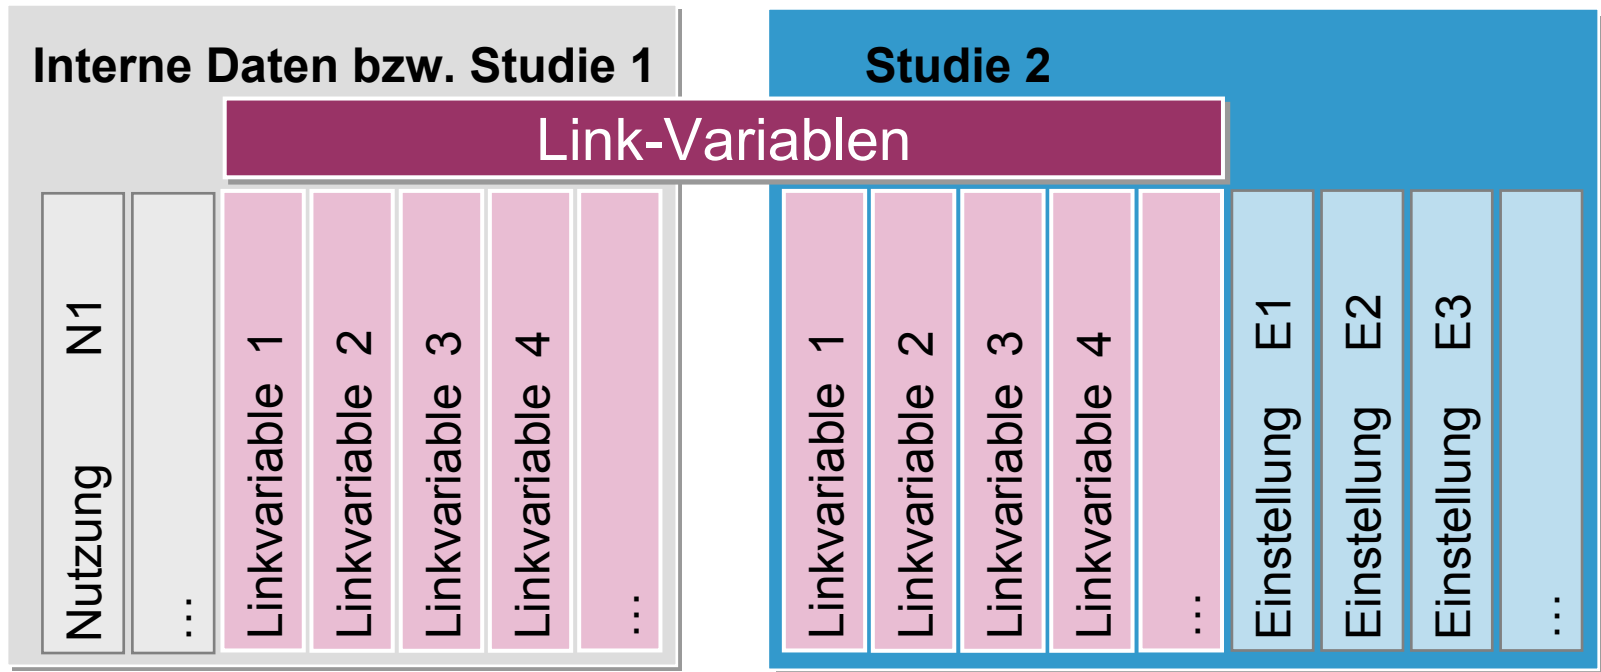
Interne Daten bzw. Studie 1

Studie 2

Link-Variablen

Nutzung N1

...

Linkvariable 1

Linkvariable 2

Linkvariable 3

Linkvariable 4

...

Linkvariable 1

Linkvariable 2

Linkvariable 3

Linkvariable 4

...

Einstellung E1

Einstellung E2

Einstellung E3

...